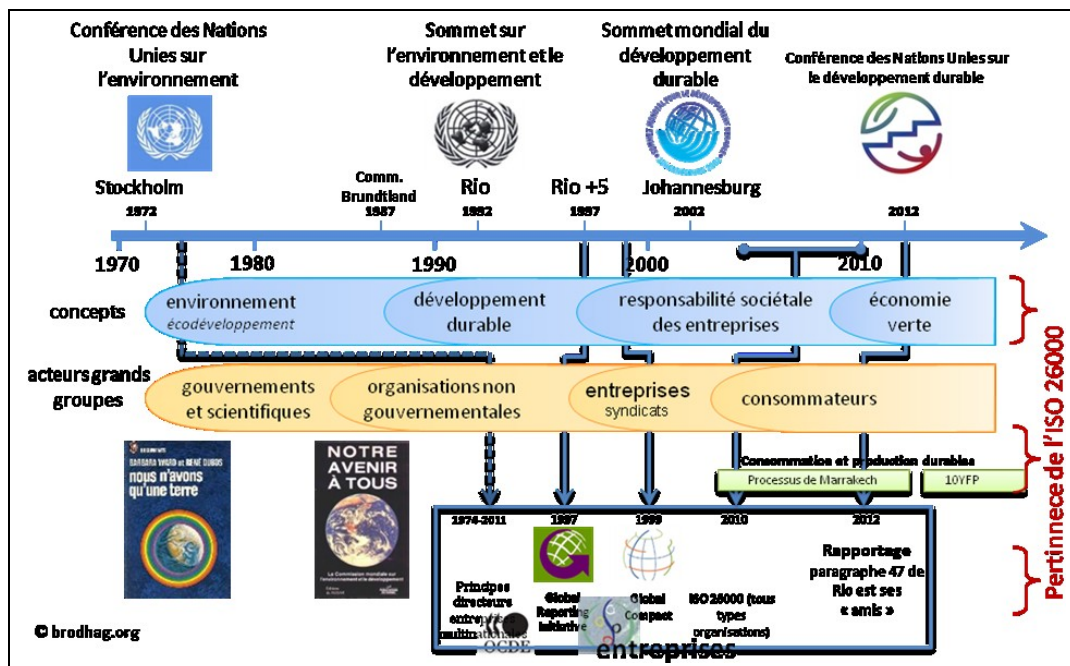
Conférence des Nations Unies sur l'environnement

Sommet sur l'environnement et le développement

Sommet mondial du développement durable

Conférence des Nations Unies sur le développement durable

Stockholm
1972

Comm. Brundtland
1987

Rio
1992

Rio +5
1997

Johannesburg
2002

2012

1970
1980
1990
2000
2010

concepts

environnement
écodéveloppement

développement durable

responsabilité sociétale des entreprises

économie verte

acteurs grands groupes

gouvernements et scientifiques

organisations non gouvernementales

entreprises
syndicats

consommateurs

Pertinence de l'ISO 26000

BARBARA WARD et RENÉ DUBOS
nous n'avons qu'une terre

NOTRE AVENIR À TOUS
La Commission mondiale sur l'environnement et le développement

Consommation et production durables
Processus de Marrakech
10YFP

1976-2011
Principes directeurs entreprises multinationales
OCDE

1997
Global Reporting Initiative

1999
Global Compact

2010
ISO 26000 (tous types organisations)

2012
Rapportage paragraphe 47 de Rio est ses « amis »

entreprises

© brodhag.org